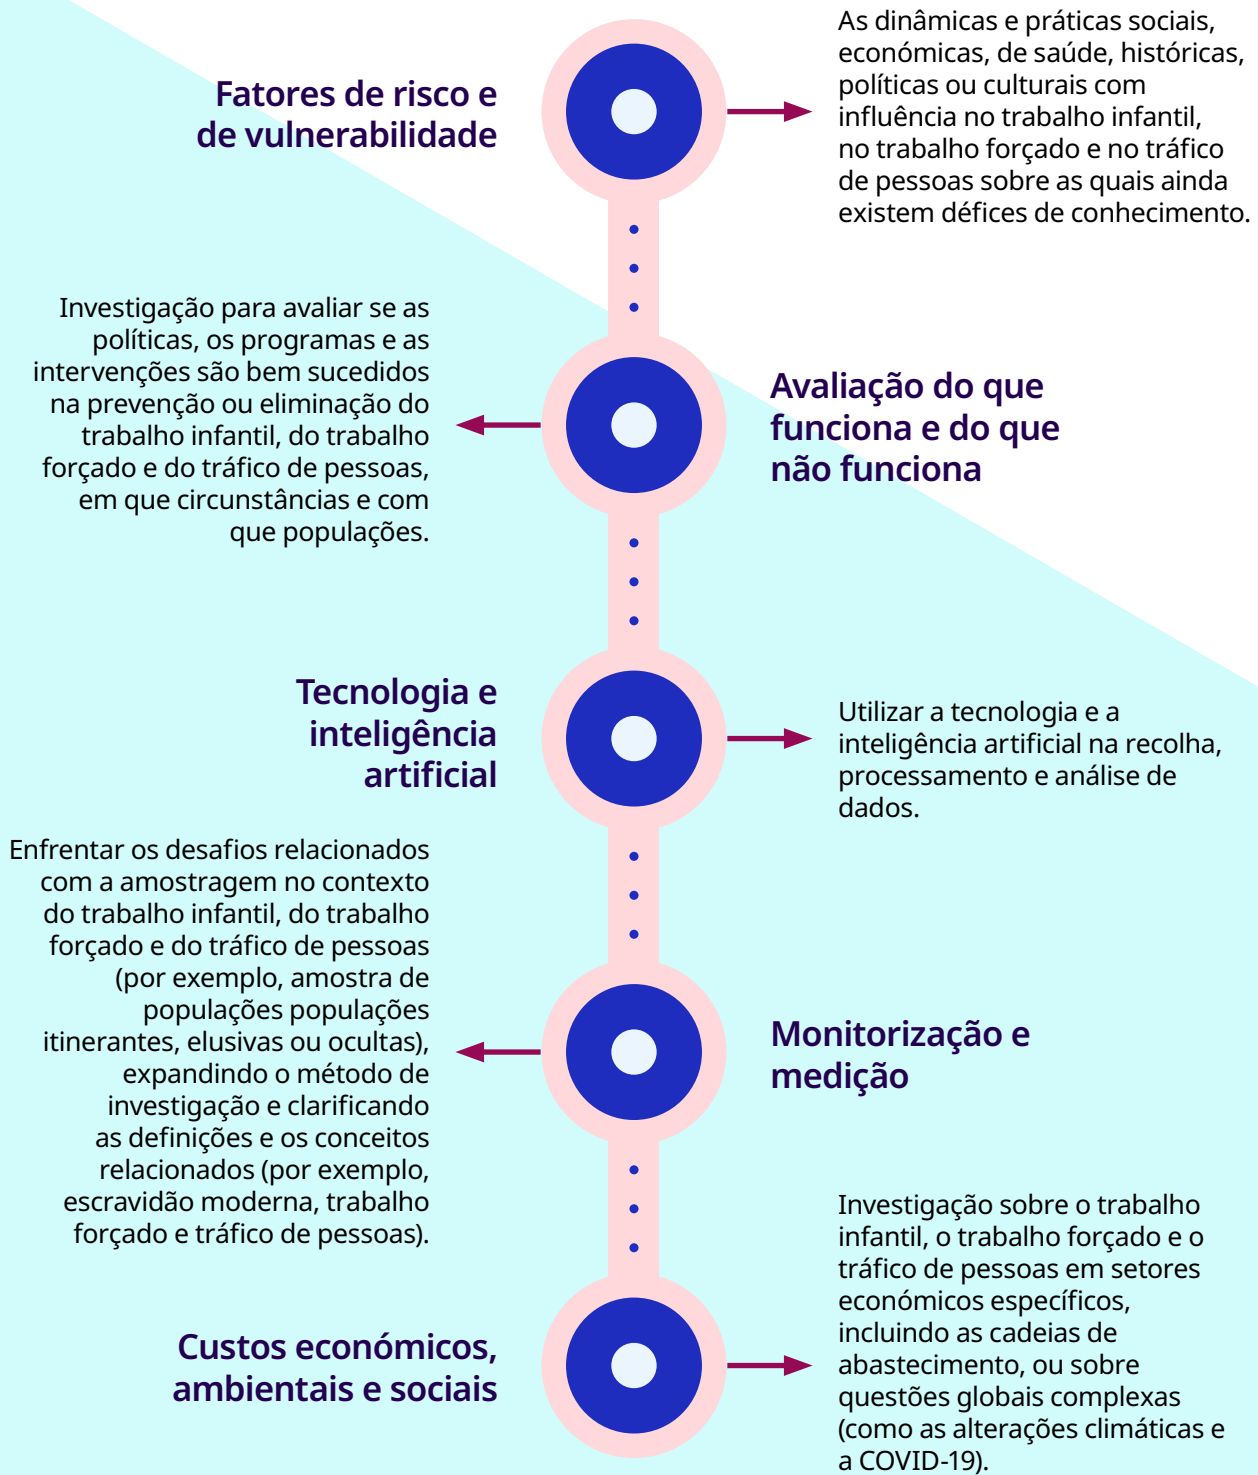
Fatores de risco e de vulnerabilidade

As dinâmicas e práticas sociais, económicas, de saúde, históricas, políticas ou culturais com influência no trabalho infantil, no trabalho forçado e no tráfico de pessoas sobre as quais ainda existem défices de conhecimento.

Investigação para avaliar se as políticas, os programas e as intervenções são bem sucedidos na prevenção ou eliminação do trabalho infantil, do trabalho forçado e do tráfico de pessoas, em que circunstâncias e com que populações.

Avaliação do que funciona e do que não funciona

Tecnologia e inteligência artificial

Utilizar a tecnologia e a inteligência artificial na recolha, processamento e análise de dados.

Enfrentar os desafios relacionados com a amostragem no contexto do trabalho infantil, do trabalho forçado e do tráfico de pessoas (por exemplo, amostra de populações populações itinerantes, elusivas ou ocultas), expandindo o método de investigação e clarificando as definições e os conceitos relacionados (por exemplo, escravidão moderna, trabalho forçado e tráfico de pessoas).

Monitorização e medição

Custos económicos, ambientais e sociais

Investigação sobre o trabalho infantil, o trabalho forçado e o tráfico de pessoas em setores económicos específicos, incluindo as cadeias de abastecimento, ou sobre questões globais complexas (como as alterações climáticas e a COVID-19).